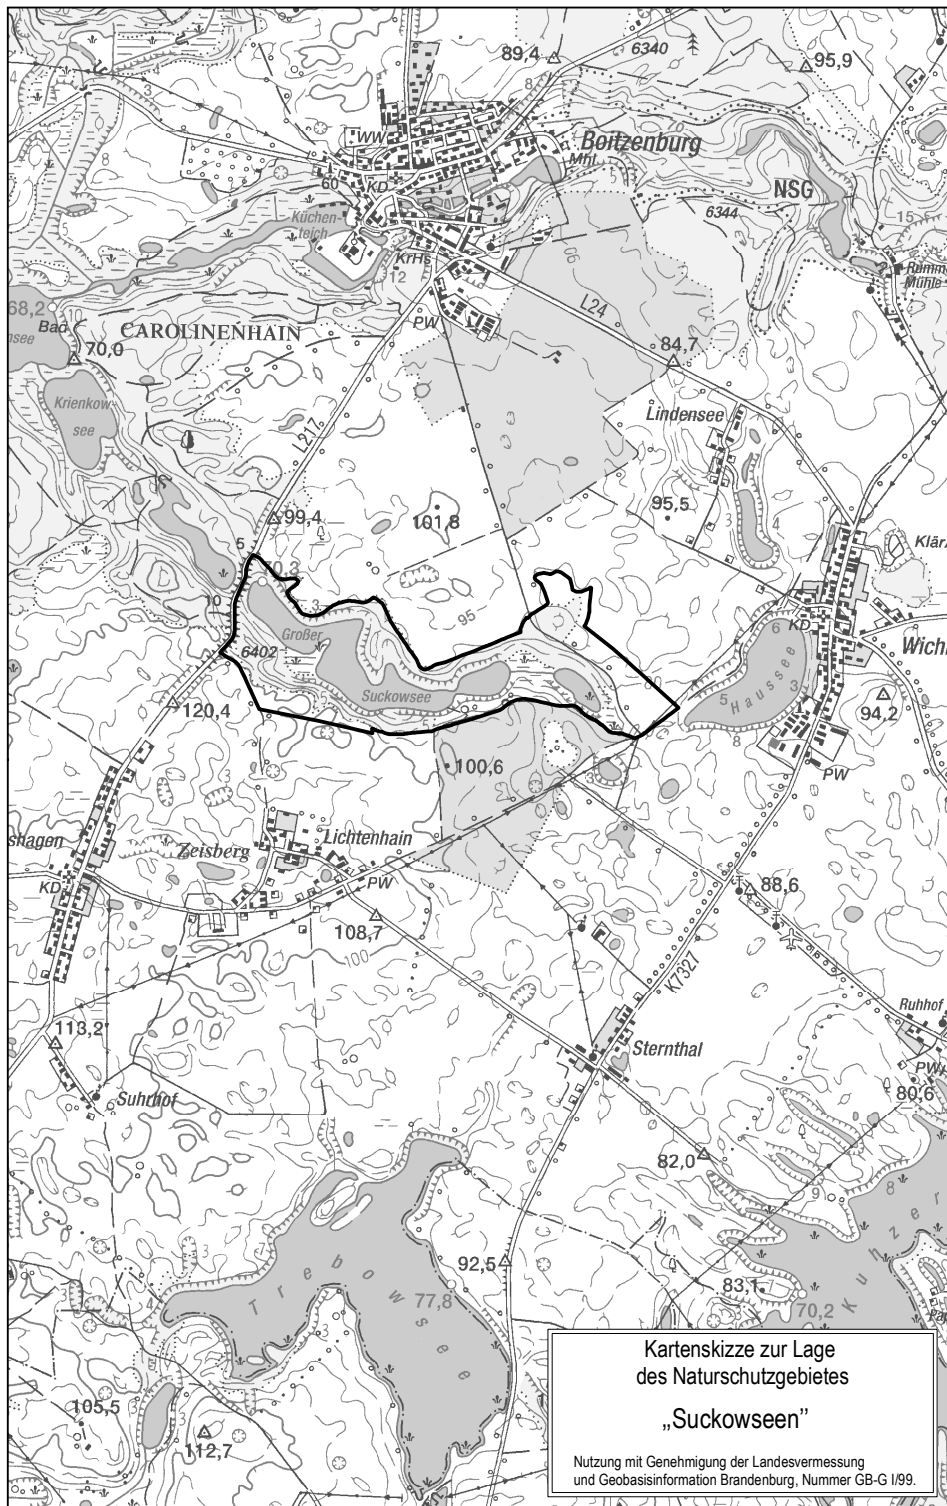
89,4
6340
95,9
WW
Boitzenburg
Mhl
NSG
60
KD
Küchenteich
6344
15
KrHs
12
Rumm Mühle
68,2
Bad
nsee
70,0
CAROLINENHAIN
PW
L24
84,7
Krienkowsee
L217
Lindensee
95,5
99,4
101,8
5
70,3
Klär
10
Großer
95
6402
KD
Wich
Suckowsee
Haussee
94,2
120,4
100,6
PW
shagen
Zeisberg
Lichtenhain
KD
PW
88,6
108,7
100
K7327
Ruhhof
113,2
Sternthal
PW
Suhrhof
80,6
82,0
Trebowsee
92,5
83,1
77,8
70,2
Kuhzer
105,5
112,7
Kartenskizze zur Lage des Naturschutzgebietes
„Suckowseen"
Nutzung mit Genehmigung der Landesvermessung und Geobasisinformation Brandenburg, Nummer GB-G I/99.